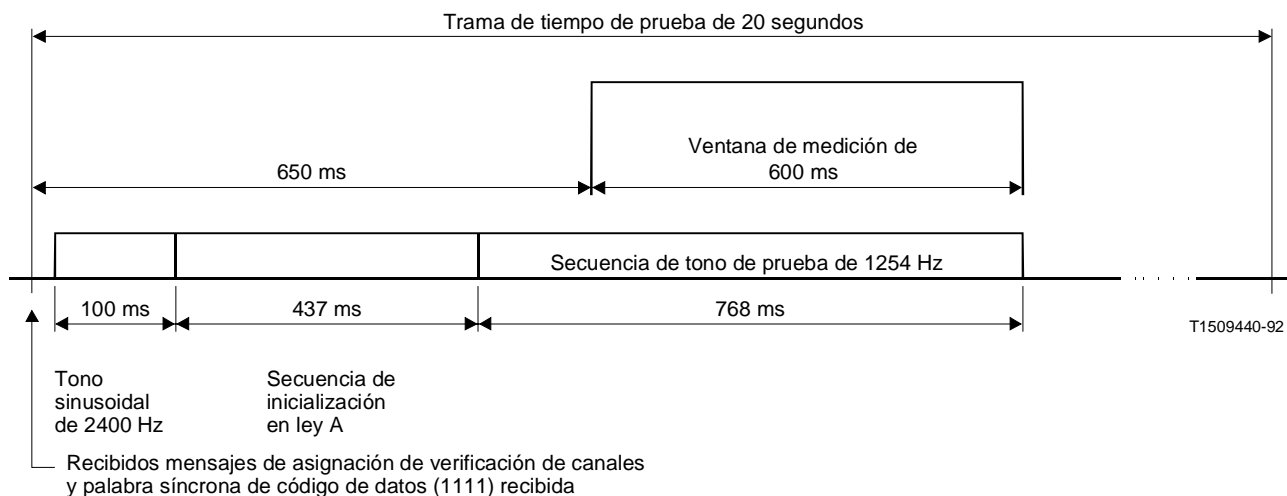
Trama de tiempo de prueba de 20 segundos

Ventana de medición de 600 ms

650 ms

Secuencia de tono de prueba de 1254 Hz

100 ms

437 ms

768 ms

T1509440-92

Tono sinusoidal de 2400 Hz

Secuencia de inicialización en ley A

Recibidos mensajes de asignación de verificación de canales y palabra síncrona de código de datos (1111) recibida